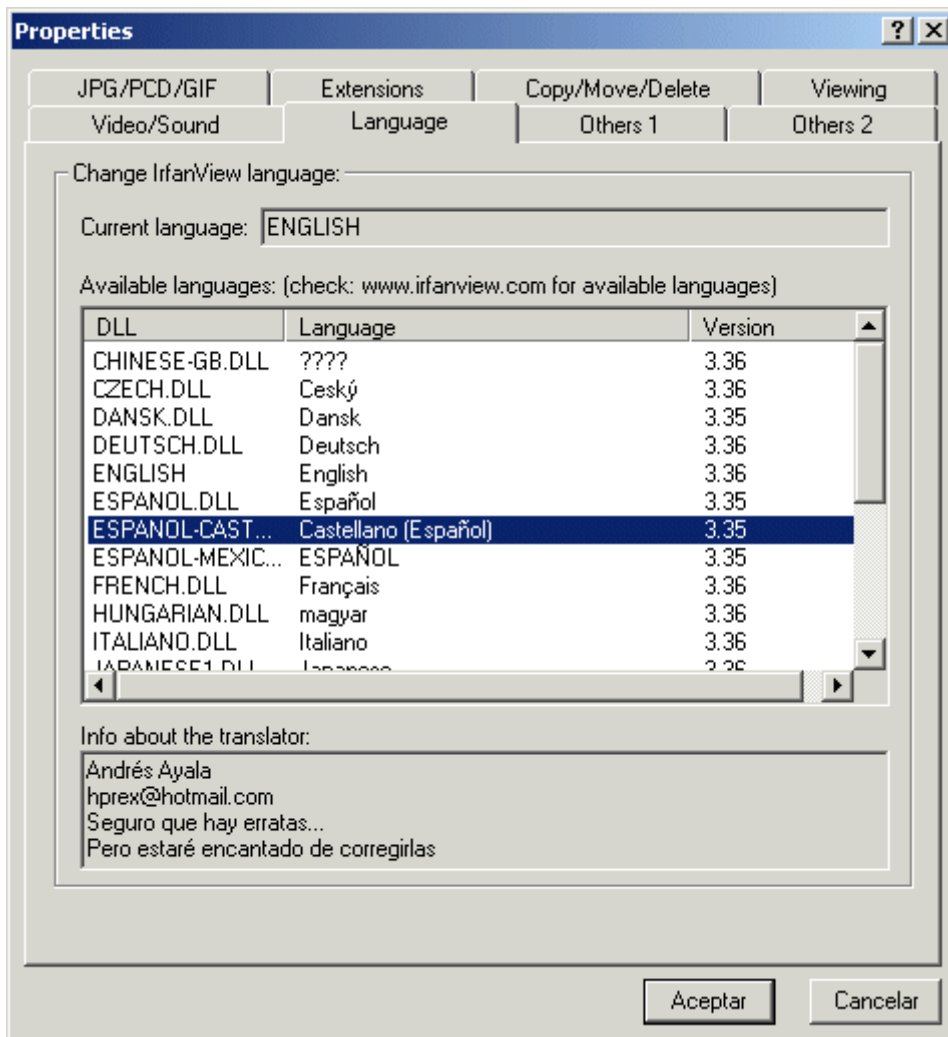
Properties

? X

JPG/PCD/GIF | Extensions | Copy/Move/Delete | Viewing
Video/Sound | Language | Others 1 | Others 2

Change IrfanView language:

Current language: ENGLISH

Available languages: (check: www.irfanview.com for available languages)

| DLL | Language | Version |
|---|---|---|
| CHINESE-GB.DLL | ???? | 3.36 |
| CZECH.DLL | Ceský | 3.36 |
| DANSK.DLL | Dansk | 3.35 |
| DEUTSCH.DLL | Deutsch | 3.36 |
| ENGLISH | English | 3.36 |
| ESPANOL.DLL | Español | 3.35 |
| ESPANOL-CAST... | Castellano (Español) | 3.35 |
| ESPANOL-MEXIC... | ESPAÑOL | 3.35 |
| FRENCH.DLL | Français | 3.36 |
| HUNGARIAN.DLL | magyar | 3.36 |
| ITALIANO.DLL | Italiano | 3.36 |
| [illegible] | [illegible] | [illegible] |

Info about the translator:

Andrés Ayala
hprex@hotmail.com
Seguro que hay erratas...
Pero estaré encantado de corregirlas

Aceptar
Cancelar